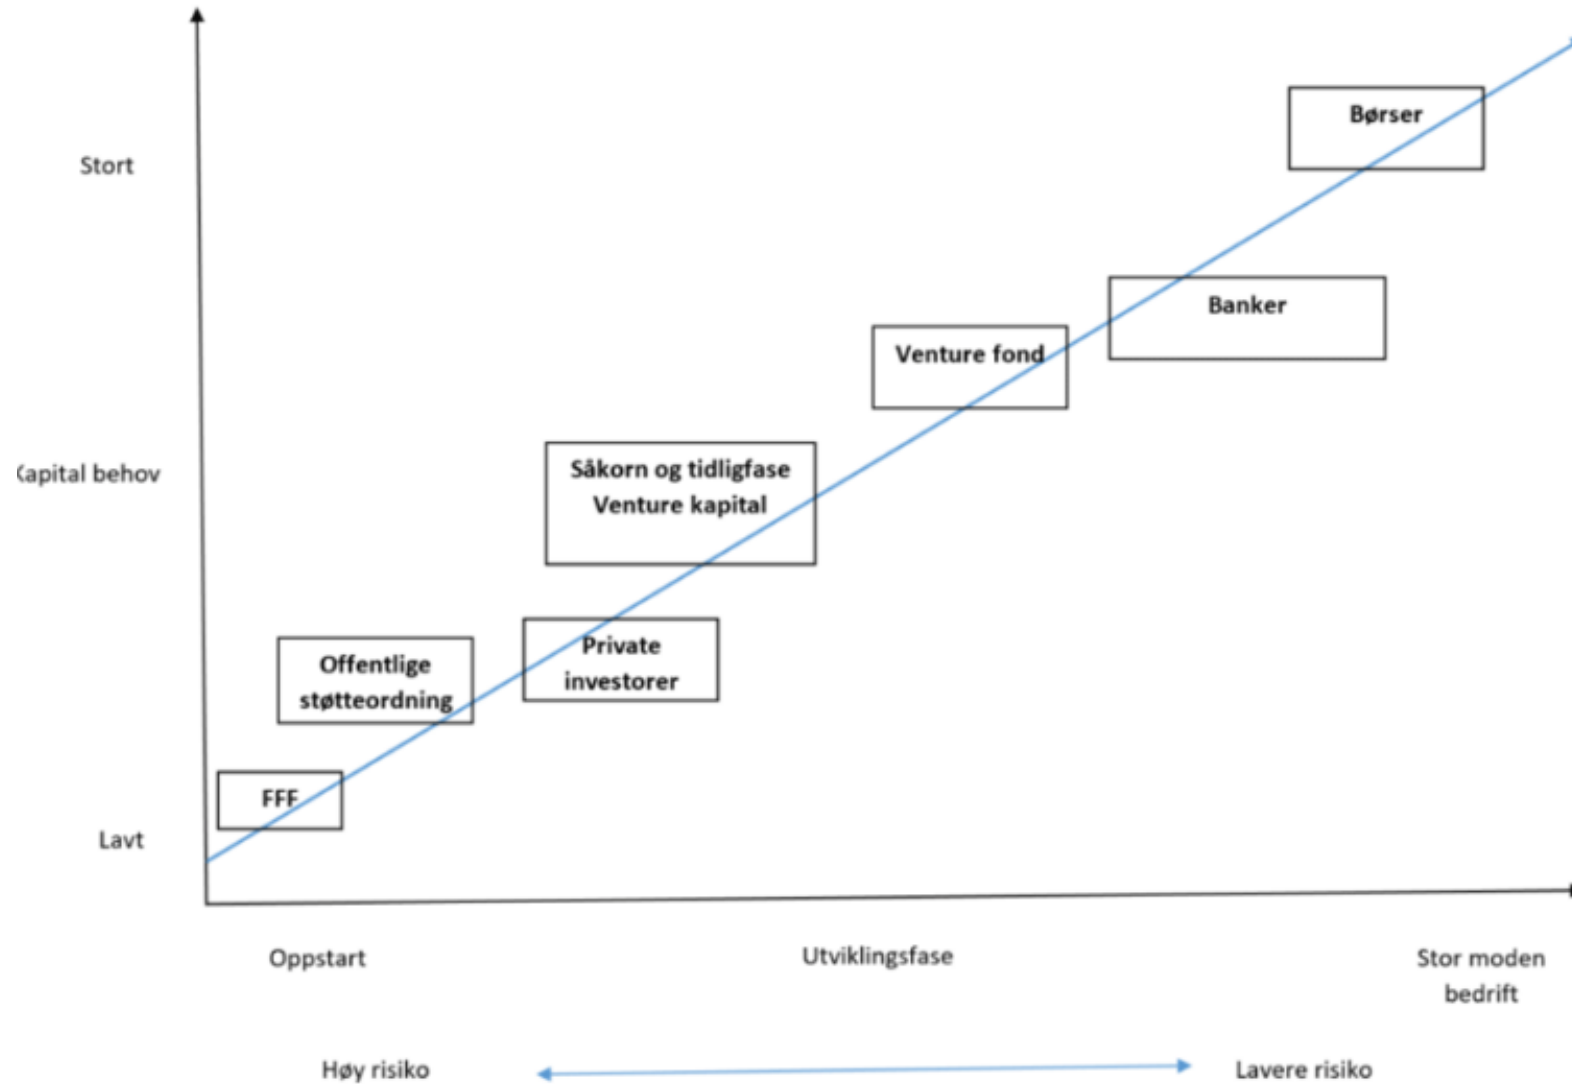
Stort

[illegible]apital behov

Lavt

Børser

Banker

Venture fond

Såkorn og tidligfase Venture kapital

Private investorer

Offentlige støtteordning

FFF

Oppstart

Utviklingsfase

Stor moden bedrift

Høy risiko

Lavere risiko